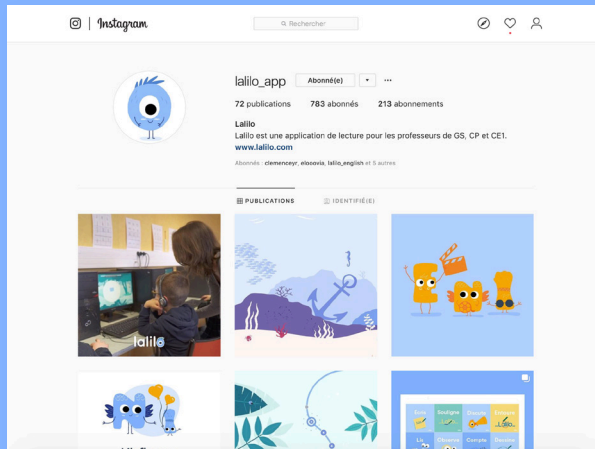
Instagram

Rechercher

lalilo_app Abonné(e) ▾ ···

72 publications 783 abonnés 213 abonnements

Lalilo
Lalilo est une application de lecture pour les professeurs de GS, CP et CE1.
www.lalilo.com

Abonnés : clemenceyr, eloooviia, lalilo_english et 5 autres

PUBLICATIONS IDENTIFIÉ(E)

lalilo

Écris Souligne Découpe Entoure
Lis Observe Compte Décalque